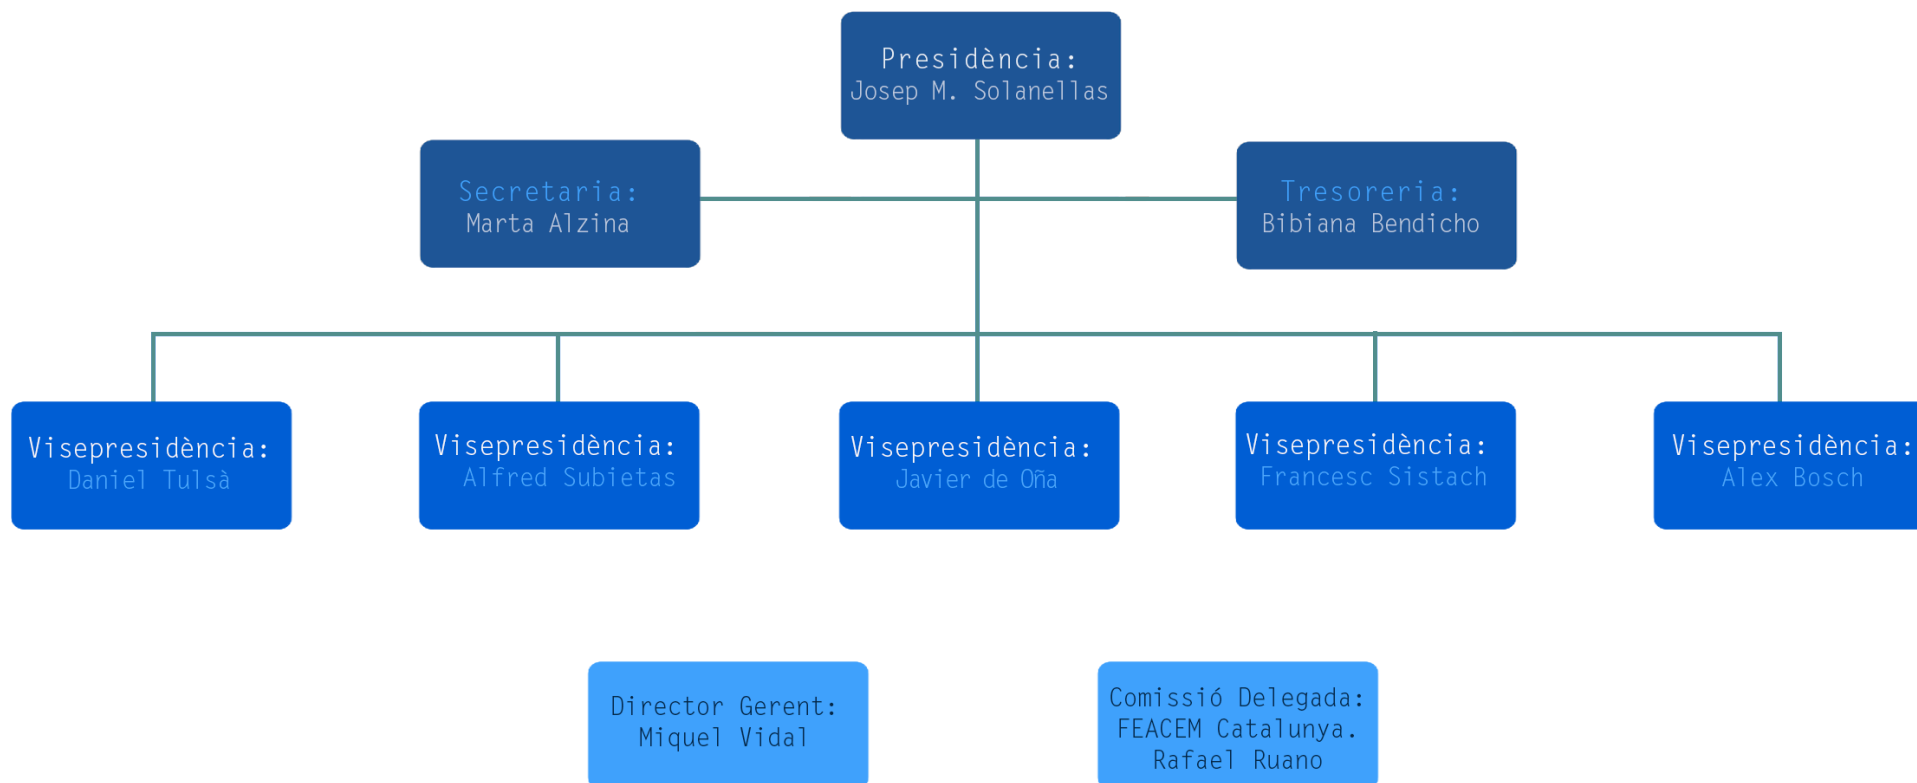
Presidència:
Josep M. Solanellas

Secretaria:
Marta Alzina

Tresoreria:
Bibiana Bendicho

Visepresidència:
Daniel Tulsà

Visepresidència:
Alfred Subietas

Visepresidència:
Javier de Oña

Visepresidència:
Francesc Sistach

Visepresidència:
Alex Bosch

Director Gerent:
Miquel Vidal

Comissió Delegada:
FEACEM Catalunya.
Rafael Ruano